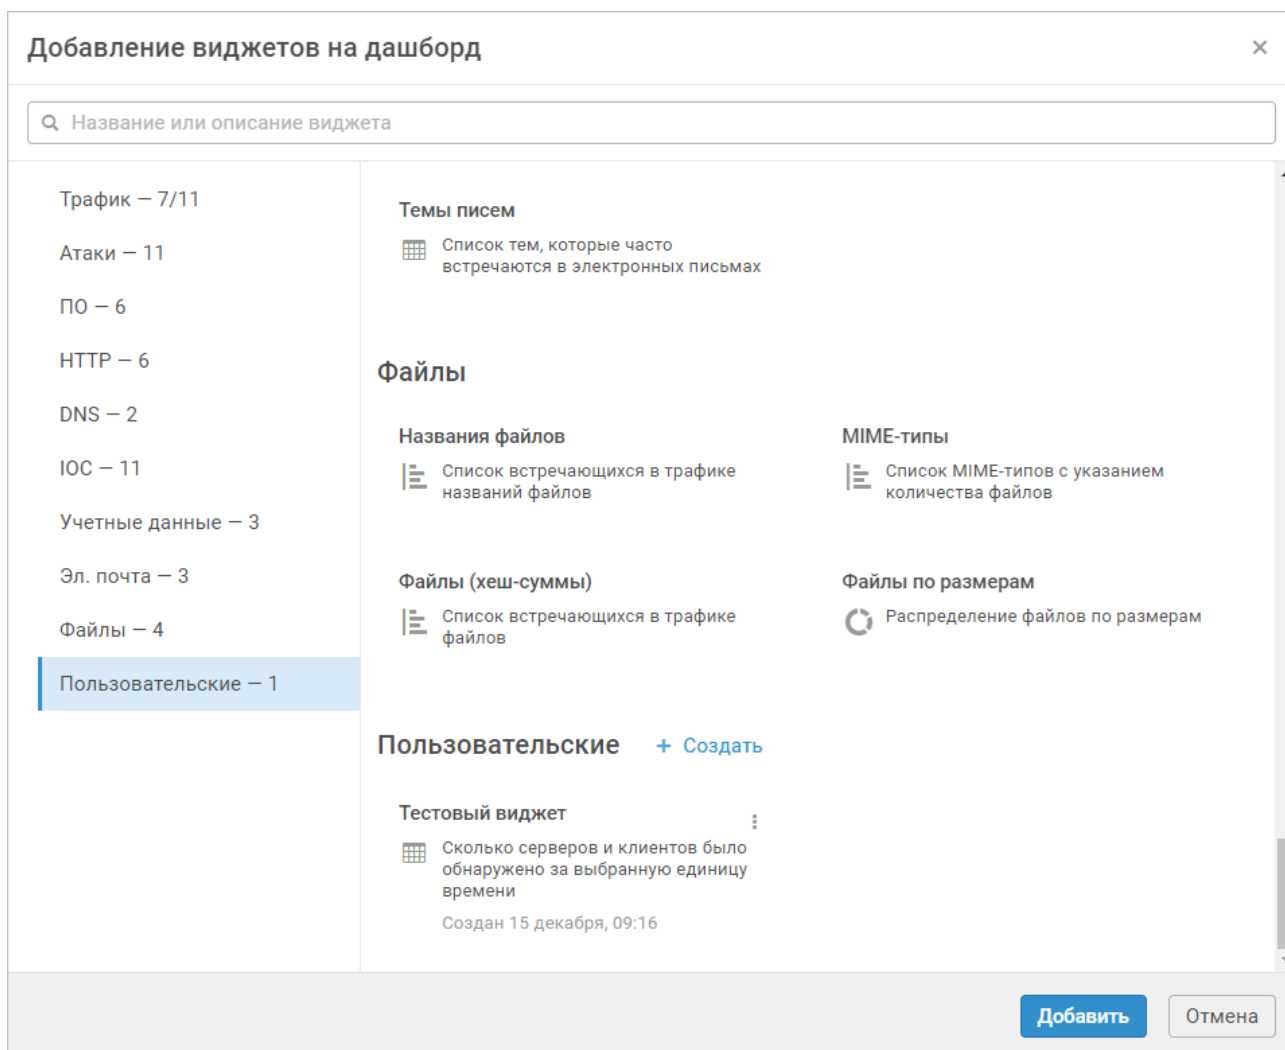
Добавление виджетов на дашборд

×

Название или описание виджета

Трафик — 7/11

Атаки — 11

ПО — 6

HTTP — 6

DNS — 2

IOC — 11

Учетные данные — 3

Эл. почта — 3

Файлы — 4

Пользовательские — 1

Темы писем

Список тем, которые часто встречаются в электронных письмах

Файлы

Названия файлов

Список встречающихся в трафике названий файлов

MIME-типы

Список MIME-типов с указанием количества файлов

Файлы (хеш-суммы)

Список встречающихся в трафике файлов

Файлы по размерам

Распределение файлов по размерам

Пользовательские

+ Создать

Тестовый виджет

Сколько серверов и клиентов было обнаружено за выбранную единицу времени

Создан 15 декабря, 09:16

Добавить

Отмена